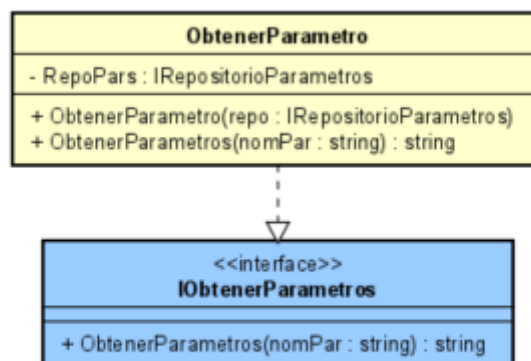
ObtenerParametro

- RepoPars : IRepositorioParametros

+ ObtenerParametro(repo : IRepositorioParametros)
+ ObtenerParametros(nomPar : string) : string

<<interface>>
IObtenerParametros

+ ObtenerParametros(nomPar : string) : string